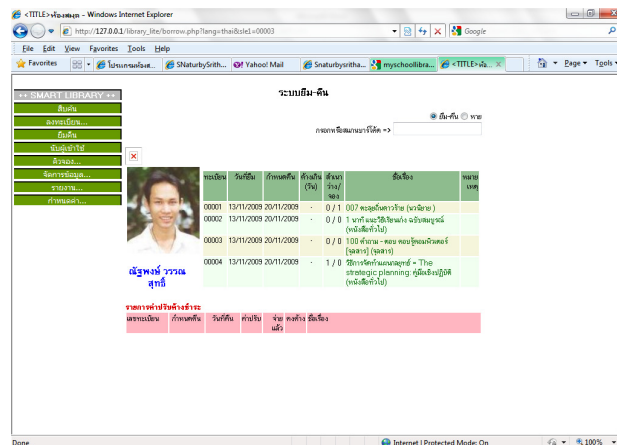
<TITLE>ห้องสมุด - Windows Internet Explorer

http://127.0.0.1/library_lite/borrow.php?lang=thai&sle1=00003

Google

File Edit View Favorites Tools Help

Favorites | โปรแกรมห้องสมุด... | SNaturbySrith... | Yahoo! Mail | Snaturbysritha... | myschoollibra... | <TITLE>ห้อ... | Page | Tools

:: SMART LIBRARY ::

สืบค้น

ลงทะเบียน...

ยืม-คืน

นับผู้เข้าใช้

สิ่งของ...

จัดการข้อมูล...

รายงาน...

กำหนดค่า...

ระบบยืม-คืน

ยืม-คืน หาย

กรอกรหัสสมาชิกหรือบาร์โค้ด =>

ณัฐพงษ์ วรรณสุทธิ์

| ทะเบียน | วันที่ยืม | กำหนดคืน | ค้างเกิน (วัน) | ดำเนินการ/จอง | ชื่อเรื่อง | หมายเหตุ |
|---|---|---|---|---|---|---|
| 00001 | 13/11/2009 | 20/11/2009 | - | 0 / 1 | 007 ตะลุยล้างทรราช (นวนิยาย) | |
| 00002 | 13/11/2009 | 20/11/2009 | - | 0 / 0 | 1 นาทีและวิธีเรียนเก่ง ฉบับสมบูรณ์ (หนังสือทั่วไป) | |
| 00003 | 13/11/2009 | 20/11/2009 | - | 0 / 0 | 100 คำถาม - ตอบ คอมพิวเตอร์ (วารสาร) (วารสาร) | |
| 00004 | 13/11/2009 | 20/11/2009 | - | 1 / 0 | วิธีการจัดการเชิงกลยุทธ์ - The strategic planning คู่มือเชิงปฏิบัติ (หนังสือทั่วไป) | |

รายการค่าปรับค้างชำระ

| เลขทะเบียน | กำหนดคืน | วันที่คืน | ค่าปรับ | จ่ายแล้ว | คงค้าง | ชื่อเรื่อง |
|---|---|---|---|---|---|---|

Done

Internet | Protected Mode: On

100%